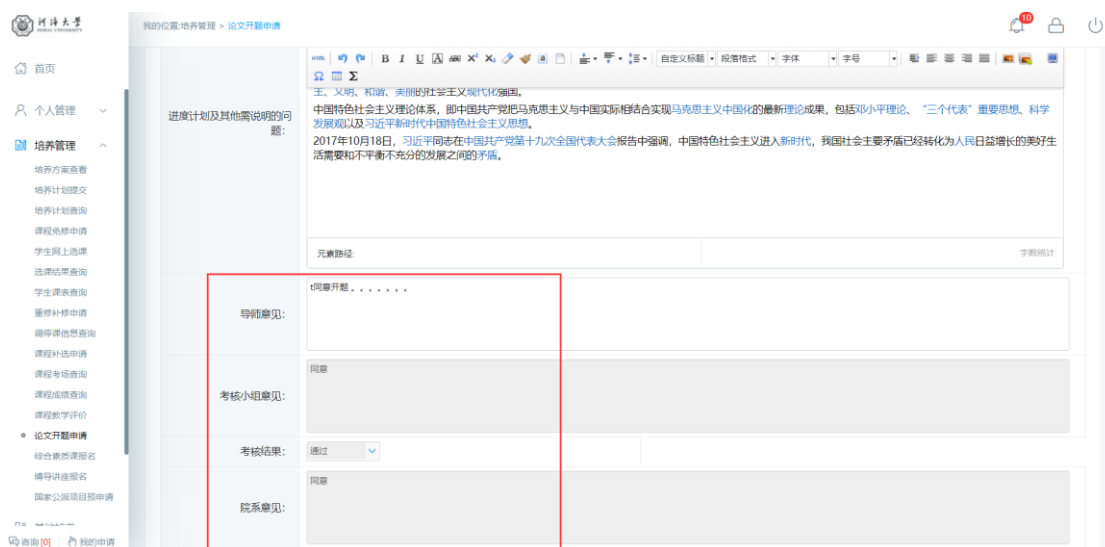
河海大学 HOHAI UNIVERSITY

我的位置:培养管理 > 论文开题申请

10

首页

个人管理

培养管理

培养方案查看
培养计划提交
培养计划查询
课程免修申请
学生网上选课
选课结果查询
学生课表查询
重修补修申请
调停课信息查询
课程补选申请
课程考场查询
课程成绩查询
课程教学评价
论文开题申请
综合素质课报名
博导讲座报名
国家公派项目预申请

咨询 [0] 我的申请

自定义标题 段落格式 字体 字号

Ω Σ

进度计划及其他需说明的问题:

主、文明、和谐、美丽的社会主义现代化强国。

中国特色社会主义理论体系，即中国共产党把马克思主义与中国实际相结合实现马克思主义中国化的最新理论成果，包括邓小平理论、"三个代表"重要思想、科学发展观以及习近平新时代中国特色社会主义思想。

2017年10月18日，习近平同志在中国共产党第十九次全国代表大会报告中强调，中国特色社会主义进入新时代，我国社会主要矛盾已经转化为人民日益增长的美好生活需要和不平衡不充分的发展之间的矛盾。

元素路径:

字数统计

导师意见: t同意开题。。。。。。。

考核小组意见: 同意

考核结果: 通过

院系意见: 同意